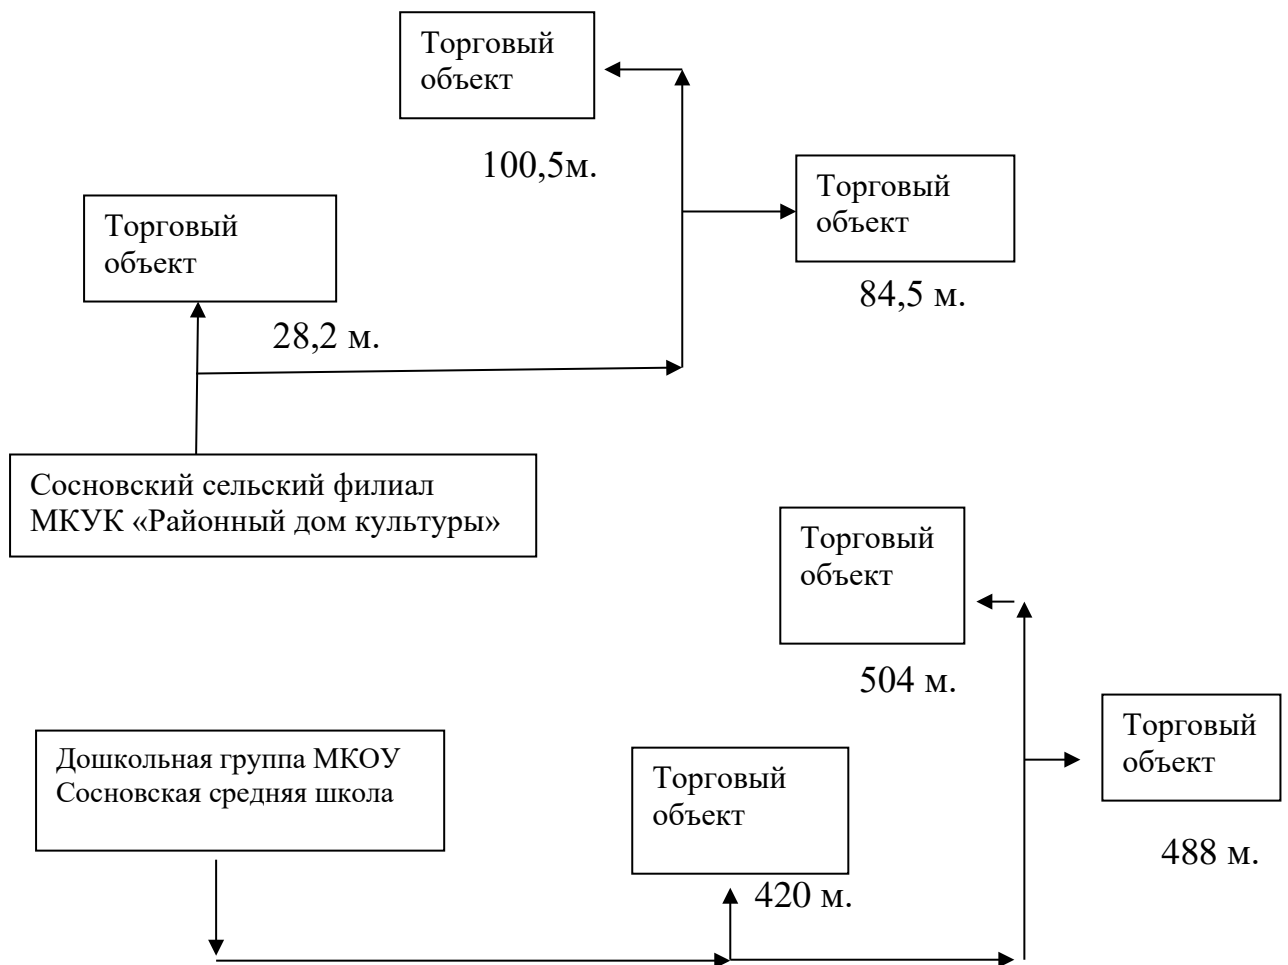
Торговый объект

100,5м.

Торговый объект

84,5 м.

Торговый объект

28,2 м.

Сосновский сельский филиал МКУК «Районный дом культуры»

Торговый объект

504 м.

Торговый объект

Дошкольная группа МКОУ Сосновская средняя школа

Торговый объект

488 м.

420 м.